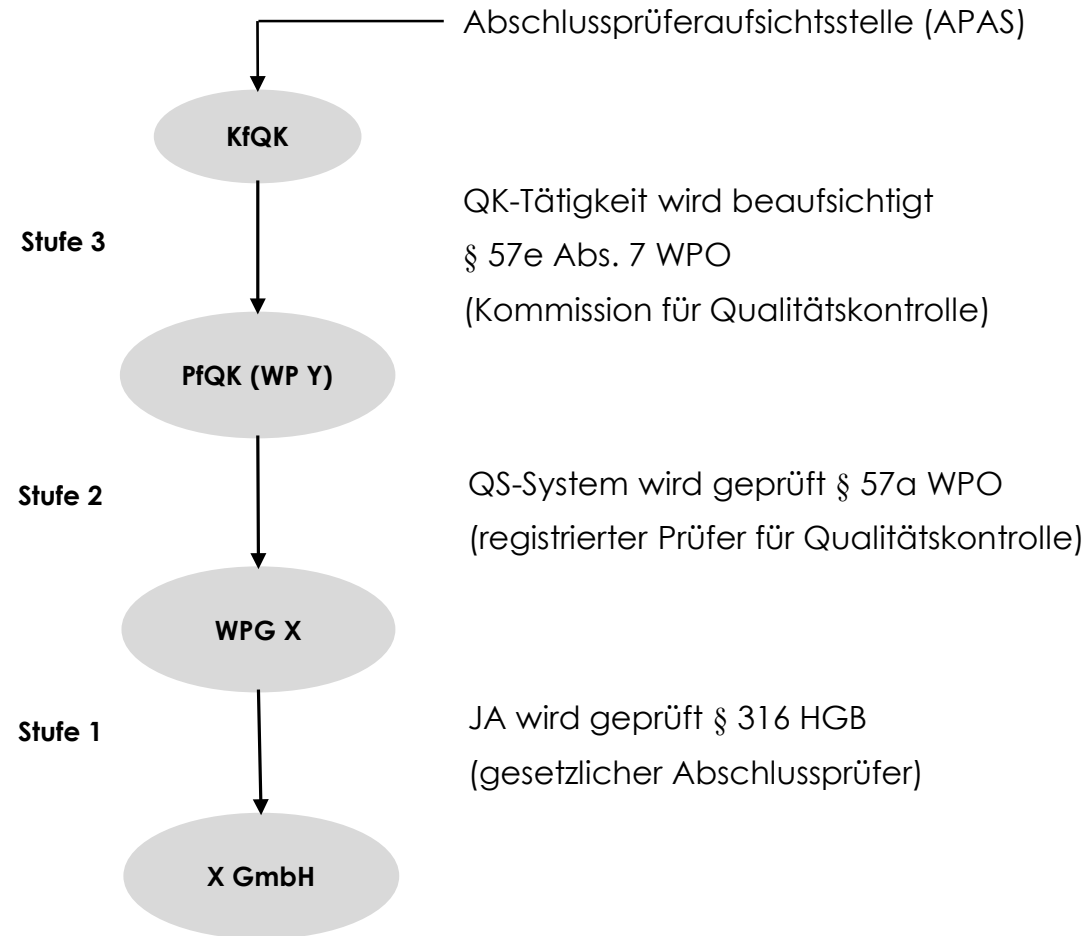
Abschlussprüferaufsichtsstelle (APAS)

KfQK

Stufe 3

QK-Tätigkeit wird beaufsichtigt
§ 57e Abs. 7 WPO
(Kommission für Qualitätskontrolle)

PfQK (WP Y)

Stufe 2

QS-System wird geprüft § 57a WPO
(registrierter Prüfer für Qualitätskontrolle)

WPG X

Stufe 1

JA wird geprüft § 316 HGB
(gesetzlicher Abschlussprüfer)

X GmbH